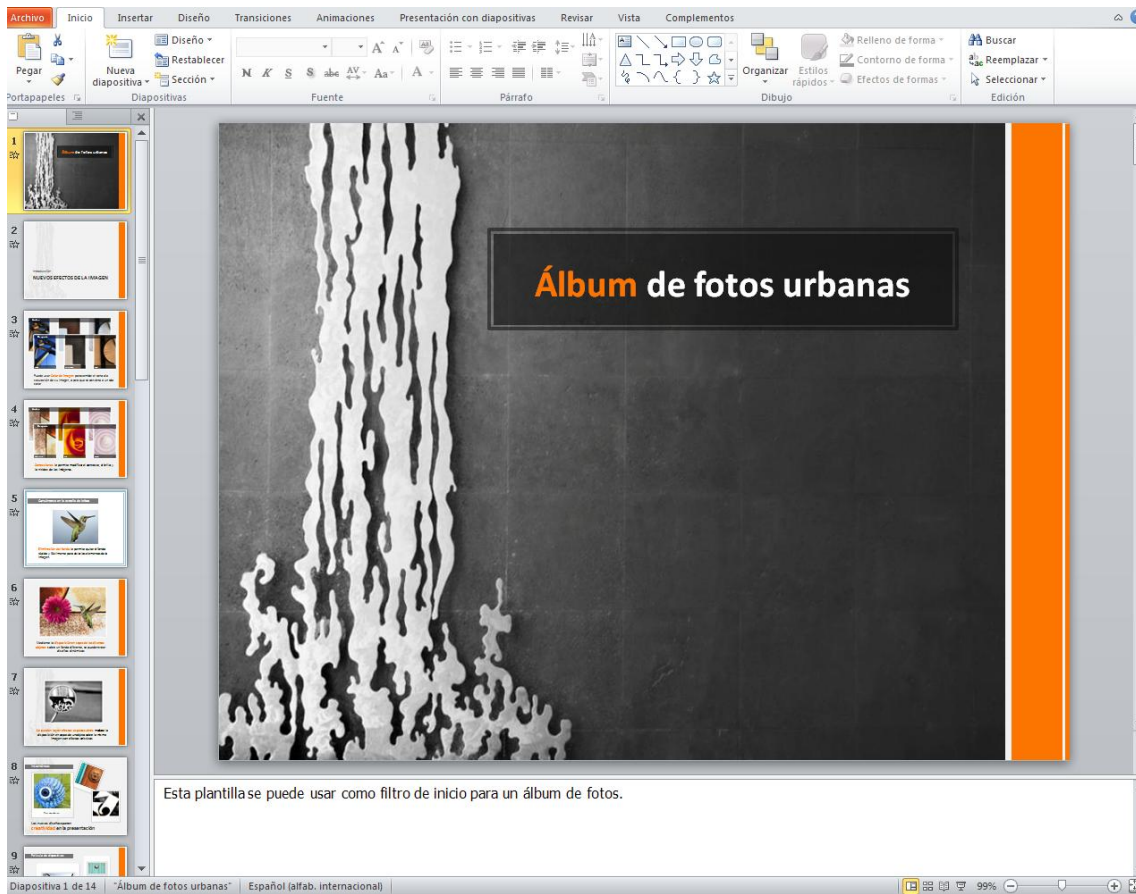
Archivo Inicio Insertar Diseño Transiciones Animaciones Presentación con diapositivas Revisar Vista Complementos

Pegar
Portapapeles
Nueva diapositiva
Diseño
Restablecer
Sección
Diapositivas
N K S S abc AV Aa A
Fuente
Párrafo
Organizar
Estilos rápidos
Relleno de forma
Contorno de forma
Efectos de formas
Dibujo
Buscar
Reemplazar
Seleccionar
Edición

1
Álbum de fotos urbanas
2
NUEVOS EFECTOS DE LA IMAGEN
3
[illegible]
4
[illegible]
5
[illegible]
6
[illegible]
7
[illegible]
8
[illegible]
9
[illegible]

Álbum de fotos urbanas

Esta plantilla se puede usar como filtro de inicio para un álbum de fotos.

Diapositiva 1 de 14 "Álbum de fotos urbanas" Español (alfab. internacional) 99%